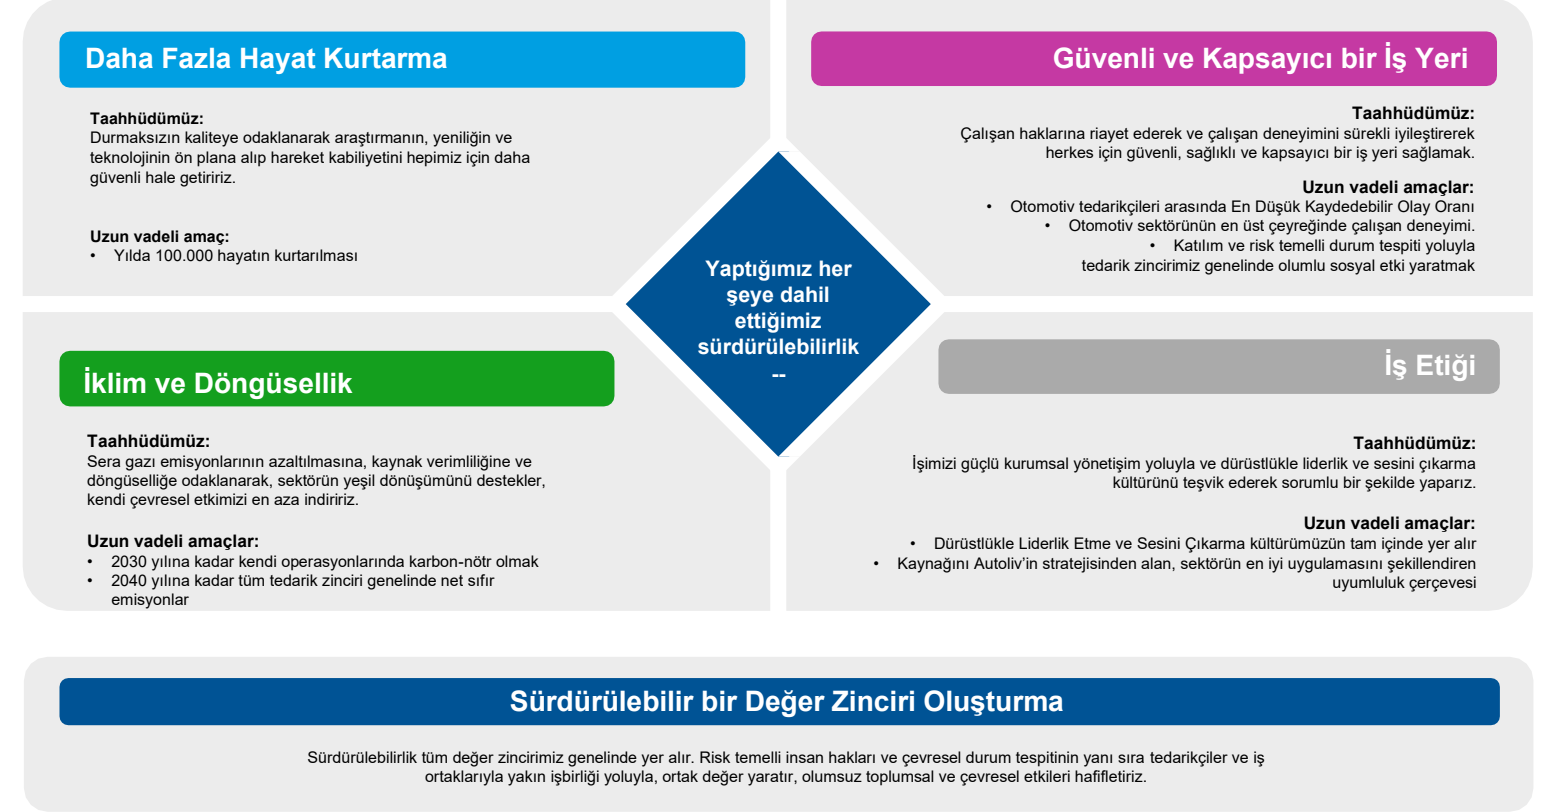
Daha Fazla Hayat Kurtarma

Taahhüdümüz:
Durmaksızın kaliteye odaklanarak araştırmanın, yeniliğin ve teknolojinin ön plana alıp hareket kabiliyetini hepimiz için daha güvenli hale getiririz.

Uzun vadeli amaç:
• Yılda 100.000 hayatın kurtarılması

Güvenli ve Kapsayıcı bir İş Yeri

Taahhüdümüz:
Çalışan haklarına riayet ederek ve çalışan deneyimini sürekli iyileştirerek herkes için güvenli, sağlıklı ve kapsayıcı bir iş yeri sağlamak.

Uzun vadeli amaçlar:
• Otomotiv tedarikçileri arasında En Düşük Kaydedebilir Olay Oranı
• Otomotiv sektörünün en üst çeyreğinde çalışan deneyimi.
• Katılım ve risk temelli durum tespiti yoluyla tedarik zincirimiz genelinde olumlu sosyal etki yaratmak

Yaptığımız her şeye dahil ettiğimiz sürdürülebilirlik --

İklim ve Döngüsellik

Taahhüdümüz:
Sera gazı emisyonlarının azaltılmasına, kaynak verimliliğine ve döngüselliğe odaklanarak, sektörün yeşil dönüşümünü destekler, kendi çevresel etkimizi en aza indiririz.

Uzun vadeli amaçlar:
• 2030 yılına kadar kendi operasyonlarında karbon-nötr olmak
• 2040 yılına kadar tüm tedarik zinciri genelinde net sıfır emisyonlar

İş Etiği

Taahhüdümüz:
İşimizi güçlü kurumsal yönetişim yoluyla ve dürüstlükle liderlik ve sesini çıkarma kültürünü teşvik ederek sorumlu bir şekilde yaparız.

Uzun vadeli amaçlar:
• Dürüstlükle Liderlik Etme ve Sesini Çıkarma kültürümüzün tam içinde yer alır
• Kaynağını Autoliv'in stratejisinden alan, sektörün en iyi uygulamasını şekillendiren uyumluluk çerçevesi

Sürdürülebilir bir Değer Zinciri Oluşturma

Sürdürülebilirlik tüm değer zincirimiz genelinde yer alır. Risk temelli insan hakları ve çevresel durum tespitinin yanı sıra tedarikçiler ve iş ortaklarıyla yakın işbirliği yoluyla, ortak değer yaratır, olumsuz toplumsal ve çevresel etkileri hafifletiriz.